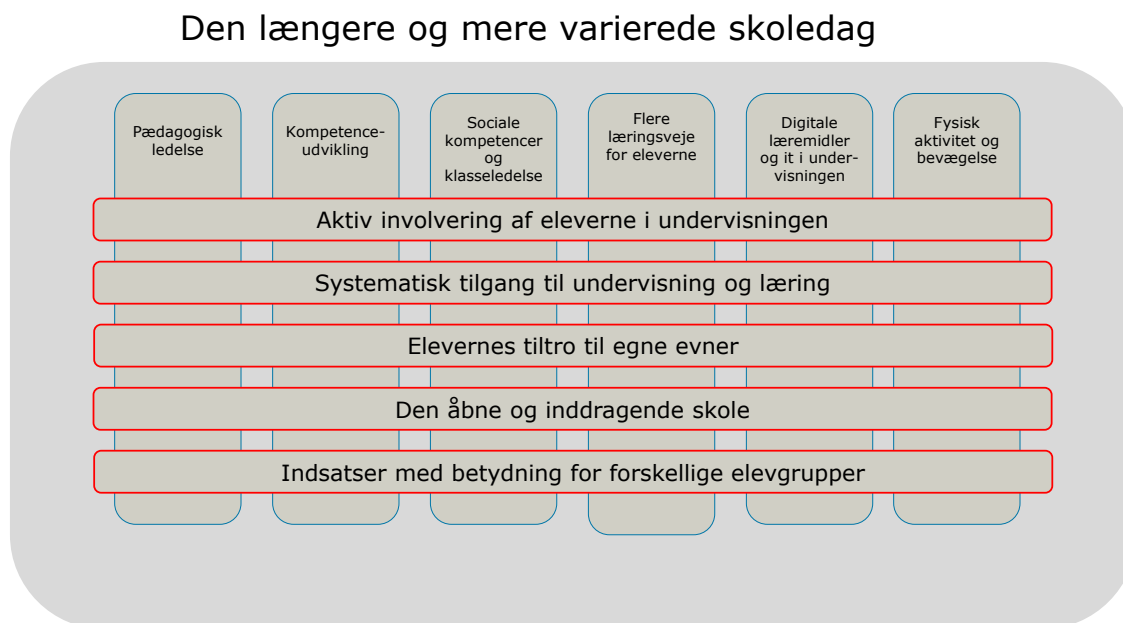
Den længere og mere varierede skoledag

Pædagogisk ledelse

Kompetenceudvikling

Sociale kompetencer og klasseledelse

Flere læringsveje for eleverne

Digitale læremidler og it i undervisningen

Fysisk aktivitet og bevægelse

Aktiv involvering af eleverne i undervisningen

Systematisk tilgang til undervisning og læring

Elevernes tiltro til egne evner

Den åbne og inddragende skole

Indsatser med betydning for forskellige elevgrupper